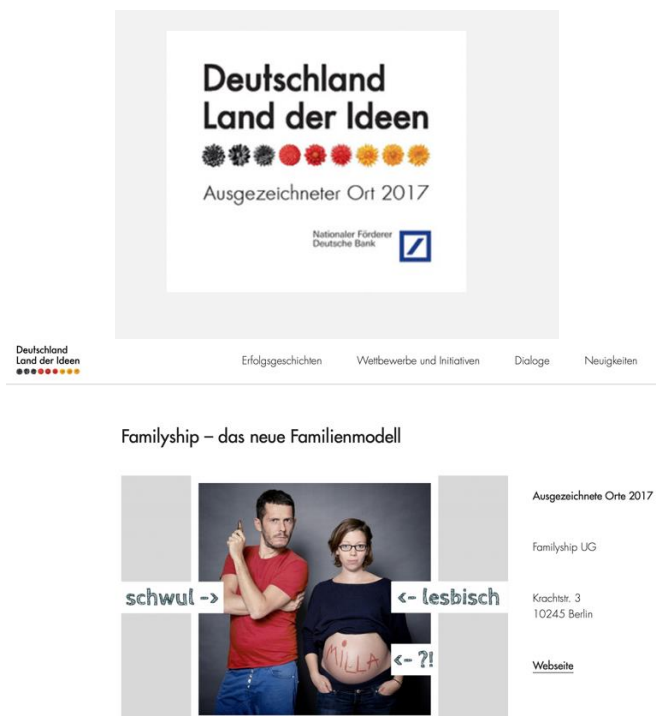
Deutschland
Land der Ideen

Ausgezeichneter Ort 2017

Nationaler Förderer
Deutsche Bank

Deutschland
Land der Ideen

Erfolgsgeschichten Wettbewerbe und Initiativen Dialoge Neuigkeiten

Familyship – das neue Familienmodell

schwul ->

<- lesbisch

MILLA

<- ?!

Ausgezeichnete Orte 2017

Familyship UG

Krachtstr. 3
10245 Berlin

Webseite